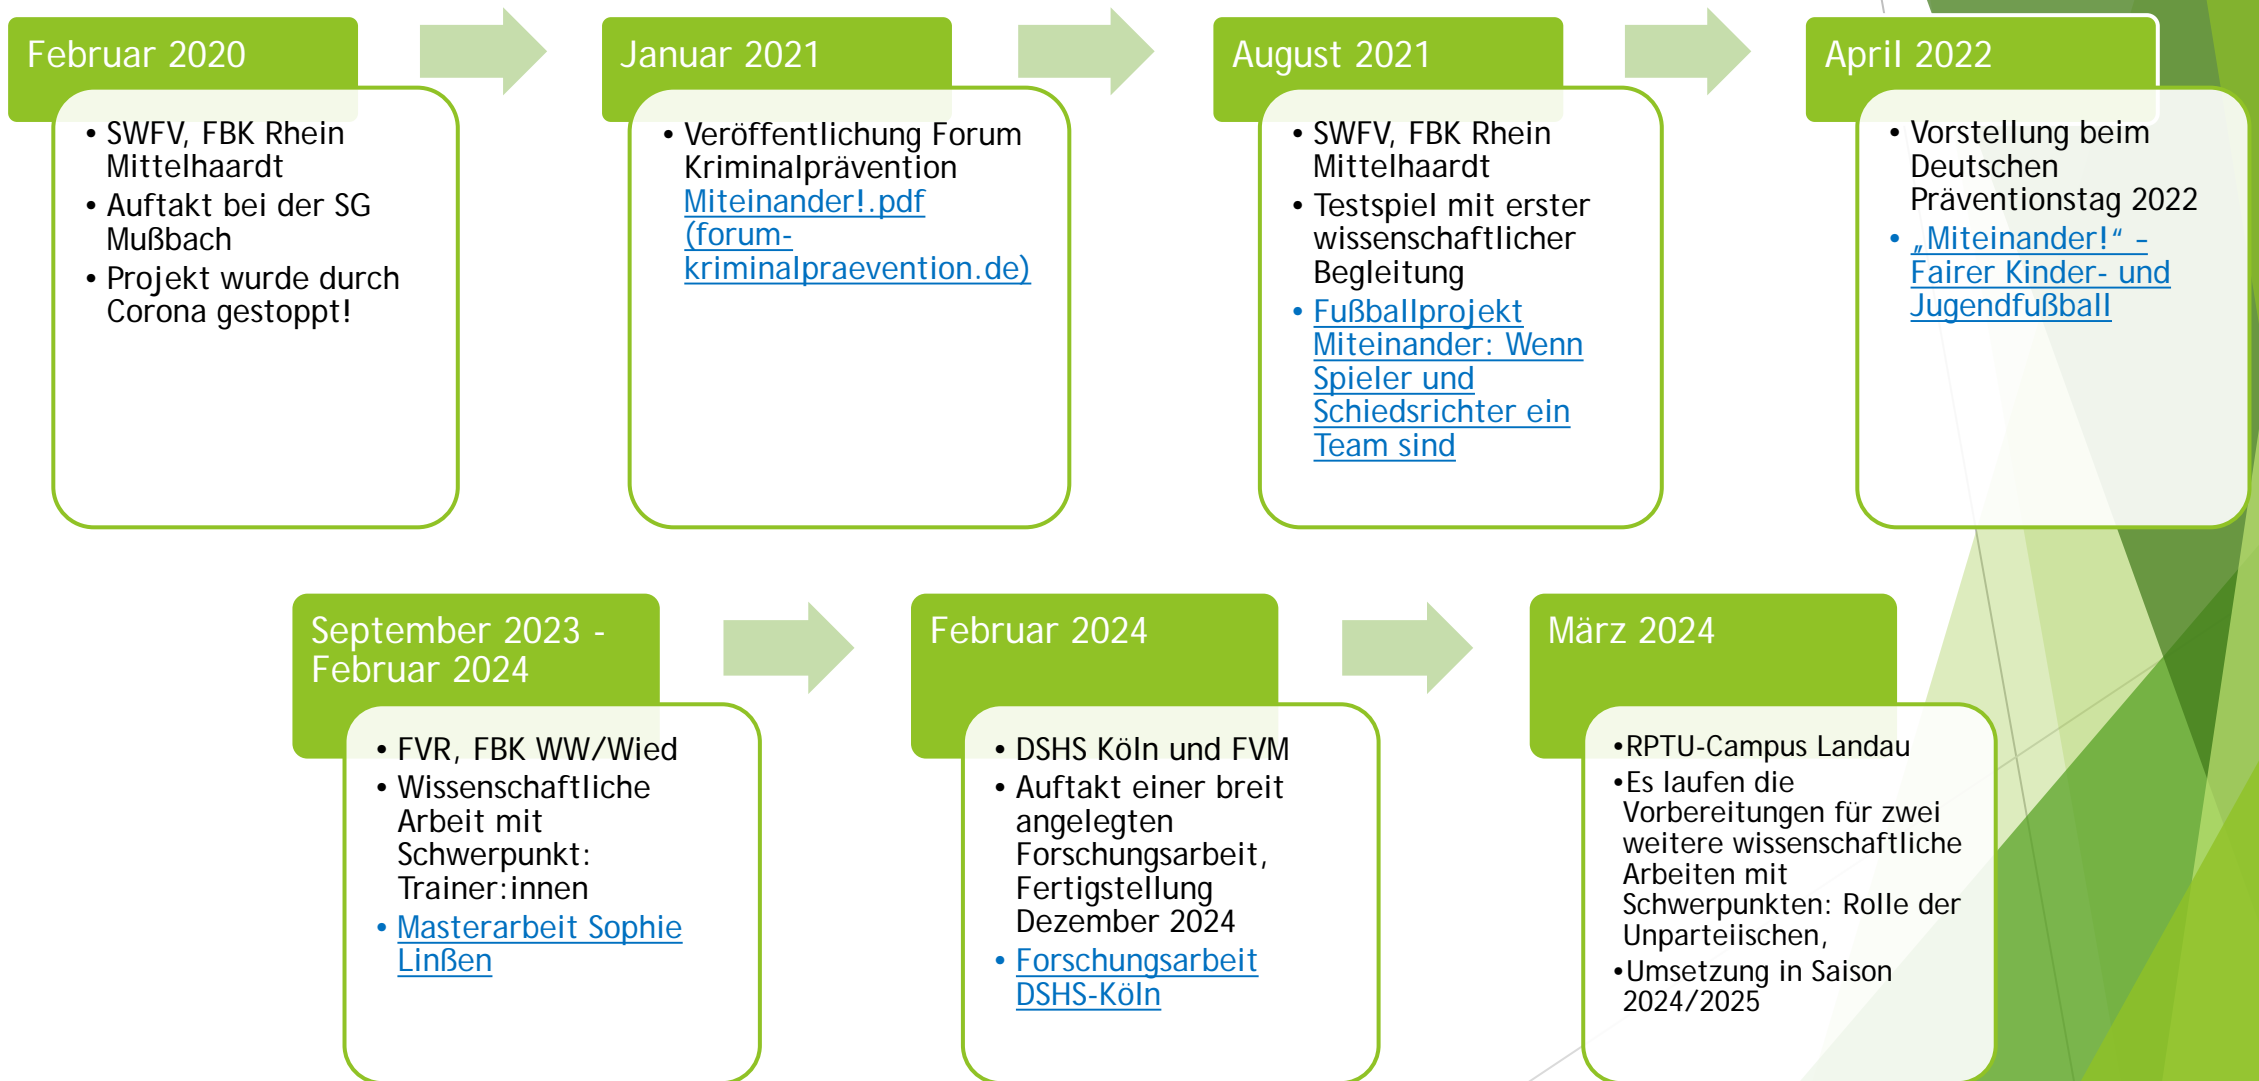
Februar 2020

- SWFV, FBK Rhein Mittelhaardt
- Auftakt bei der SG Mußbach
- Projekt wurde durch Corona gestoppt!

Januar 2021

- Veröffentlichung Forum Kriminalprävention Miteinander!.pdf (forum-kriminalpraevention.de)

August 2021

- SWFV, FBK Rhein Mittelhaardt
- Testspiel mit erster wissenschaftlicher Begleitung
- Fußballprojekt Miteinander: Wenn Spieler und Schiedsrichter ein Team sind

April 2022

- Vorstellung beim Deutschen Präventionstag 2022
- „Miteinander!“ – Fairer Kinder- und Jugendfußball

September 2023 - Februar 2024

- FVR, FBK WW/Wied
- Wissenschaftliche Arbeit mit Schwerpunkt: Trainer:innen
- Masterarbeit Sophie Linßen

Februar 2024

- DSHS Köln und FVM
- Auftakt einer breit angelegten Forschungsarbeit, Fertigstellung Dezember 2024
- Forschungsarbeit DSHS-Köln

März 2024

•RPTU-Campus Landau
•Es laufen die Vorbereitungen für zwei weitere wissenschaftliche Arbeiten mit Schwerpunkten: Rolle der Unparteiischen,
•Umsetzung in Saison 2024/2025